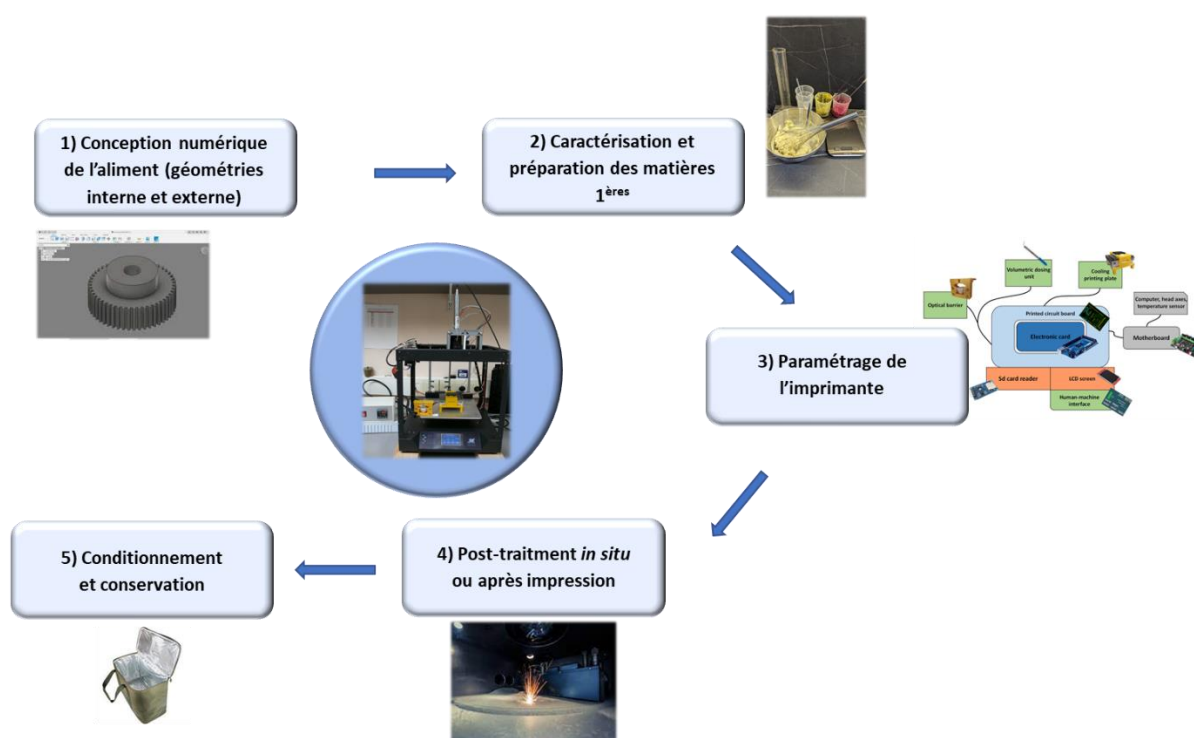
1) Conception numérique de l'aliment (géométries interne et externe)

2) Caractérisation et préparation des matières 1$^{\text{ères}}$

3) Paramétrage de l'imprimante

Optical barrier

Volumetric dosing unit

Cooling printing plate

Computer, head axes, temperature sensor

Printed circuit board

Electronic card

Motherboard

Sd card reader

LCD screen

Human-machine interface

4) Post-traitment *in situ* ou après impression

5) Conditionnement et conservation